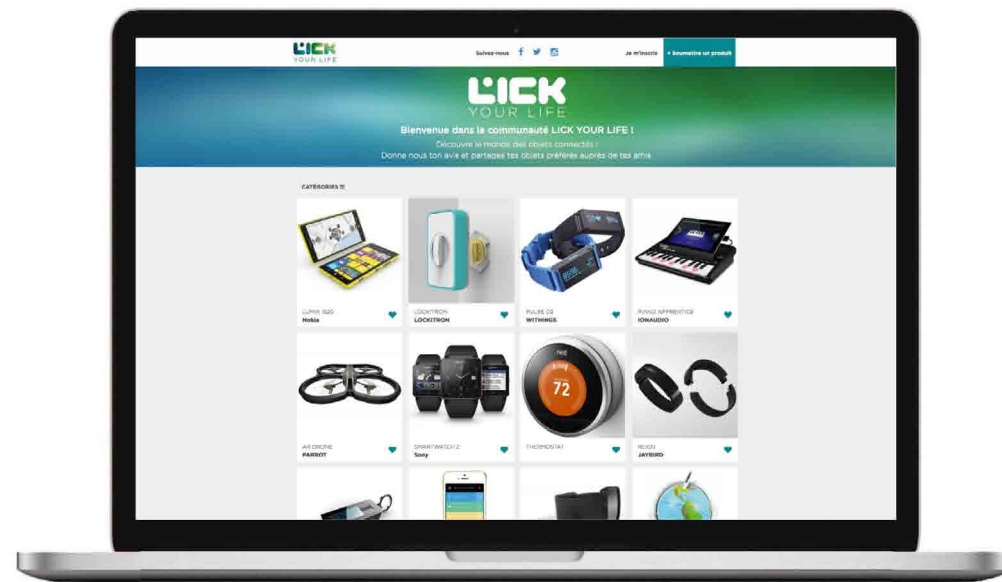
LICK YOUR LIFE

Suivez-nous

Je m'inscris

+ Soumettre un produit

LICK YOUR LIFE

Bienvenue dans la communauté LICK YOUR LIFE !

Découvre le monde des objets connectés !
Donne nous ton avis et partages tes objets préférés auprès de tes amis.

CATÉGORIES

LUMIA 1520
Nokia

LOCKITRON
LOCKITRON

PULSE O2
WITHINGS

PIANO APPRENTICE
IONAUDIO

AR DRONE
PARROT

SMARTWATCH 2
Sony

72

THERMOSTAT

REIGN
JAYBIRD